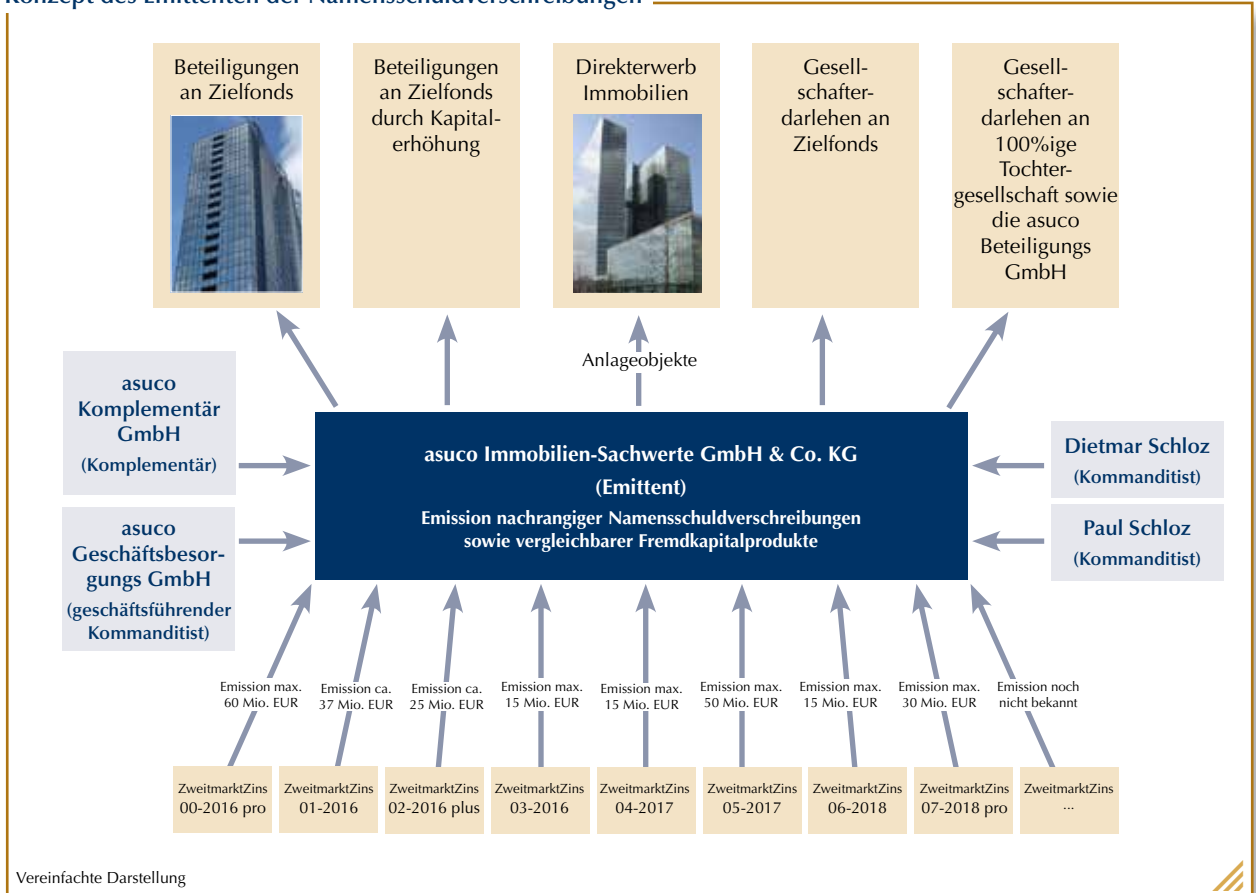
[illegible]

Beteiligungen an Zielfonds

Beteiligungen an Zielfonds durch Kapitalerhöhung

Direkterwerb Immobilien

Gesellschafterdarlehen an Zielfonds

Gesellschafterdarlehen an 100%ige Tochtergesellschaft sowie die asuco Beteiligungs GmbH

Anlageobjekte

asuco Komplementär GmbH (Komplementär)

asuco Geschäftsbesorgungs GmbH (geschäftsführender Kommanditist)

asuco Immobilien-Sachwerte GmbH & Co. KG
(Emittent)
Emission nachrangiger Namensschuldverschreibungen sowie vergleichbarer Fremdkapitalprodukte

Dietmar Schloz (Kommanditist)

Paul Schloz (Kommanditist)

Emission max. 60 Mio. EUR

Emission ca. 37 Mio. EUR

Emission ca. 25 Mio. EUR

Emission max. 15 Mio. EUR

Emission max. 15 Mio. EUR

Emission max. 50 Mio. EUR

Emission max. 15 Mio. EUR

Emission max. 30 Mio. EUR

Emission noch nicht bekannt

ZweitmarktZins 00-2016 pro

ZweitmarktZins 01-2016

ZweitmarktZins 02-2016 plus

ZweitmarktZins 03-2016

ZweitmarktZins 04-2017

ZweitmarktZins 05-2017

ZweitmarktZins 06-2018

ZweitmarktZins 07-2018 pro

ZweitmarktZins ...

Vereinfachte Darstellung